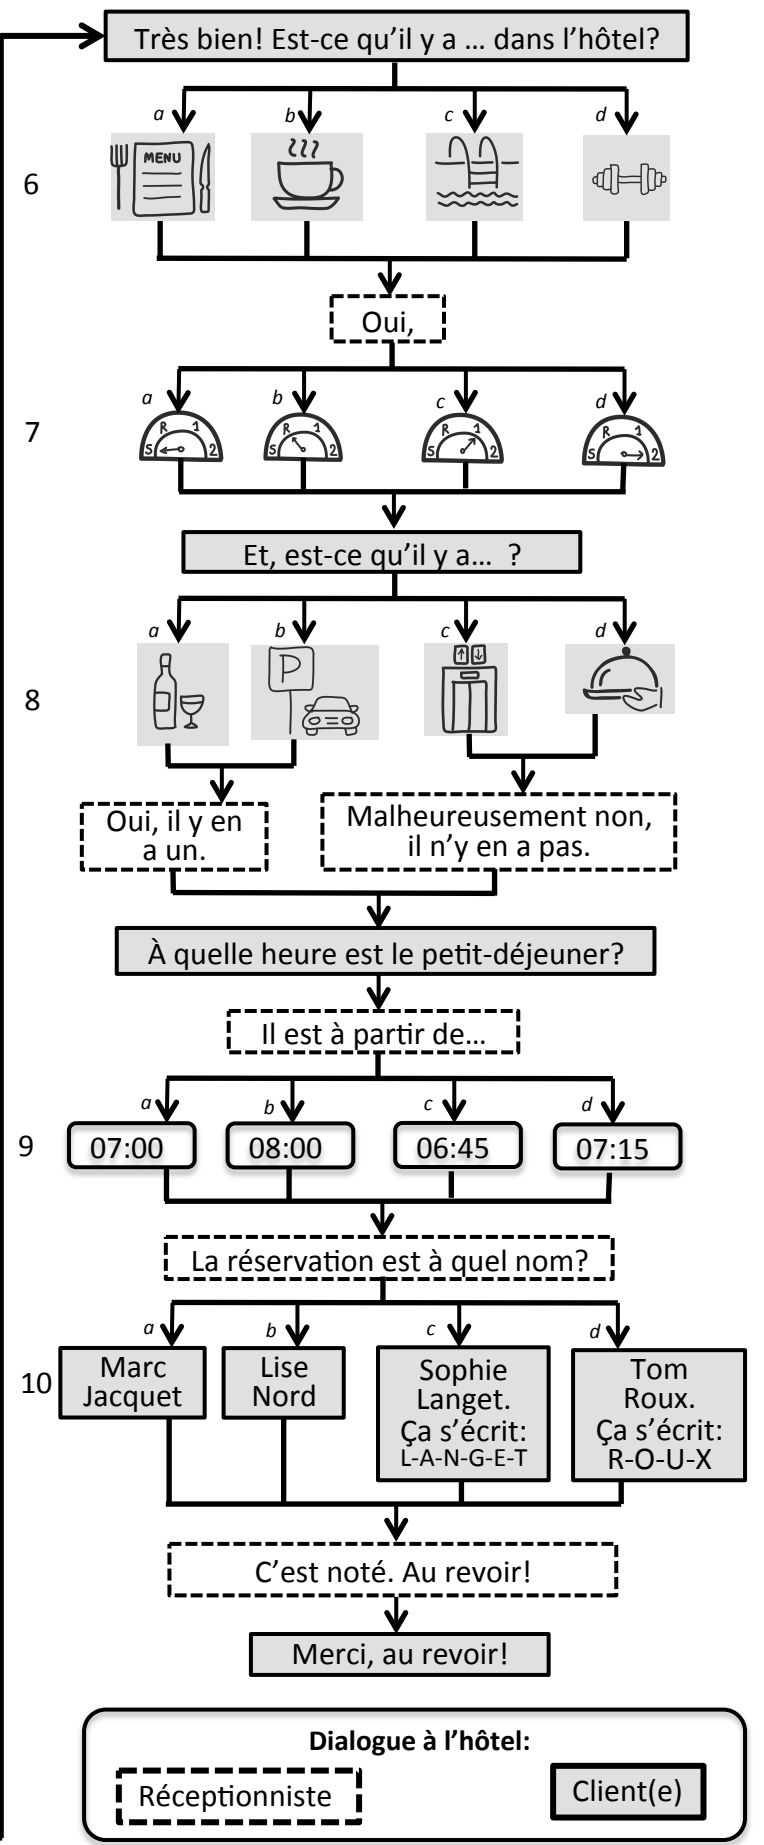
Très bien! Est-ce qu'il y a … dans l'hôtel?

6

a b c d

MENU

Oui,

7

a b c d

S R 1 2
S R 1 2
S R 1 2
S R 1 2

Et, est-ce qu'il y a… ?

8

a b c d

P

Oui, il y en a un.

Malheureusement non, il n'y en a pas.

À quelle heure est le petit-déjeuner?

Il est à partir de…

9

a b c d

07:00
08:00
06:45
07:15

La réservation est à quel nom?

10

a b c d

Marc Jacquet

Lise Nord

Sophie Langet. Ça s'écrit: L-A-N-G-E-T

Tom Roux. Ça s'écrit: R-O-U-X

C'est noté. Au revoir!

Merci, au revoir!

Dialogue à l'hôtel:

Réceptionniste

Client(e)